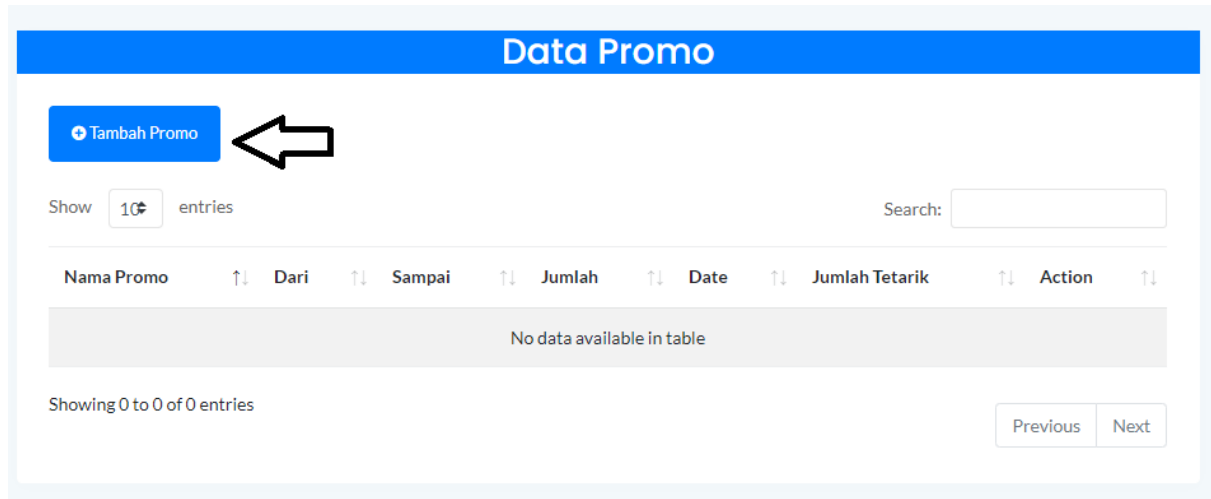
Data Promo

Tambah Promo

Show 10 entries

Search:

| Nama Promo | Dari | Sampai | Jumlah | Date | Jumlah Tetarik | Action |
|---|---|---|---|---|---|---|
| No data available in table | | | | | | |

Showing 0 to 0 of 0 entries

Previous Next